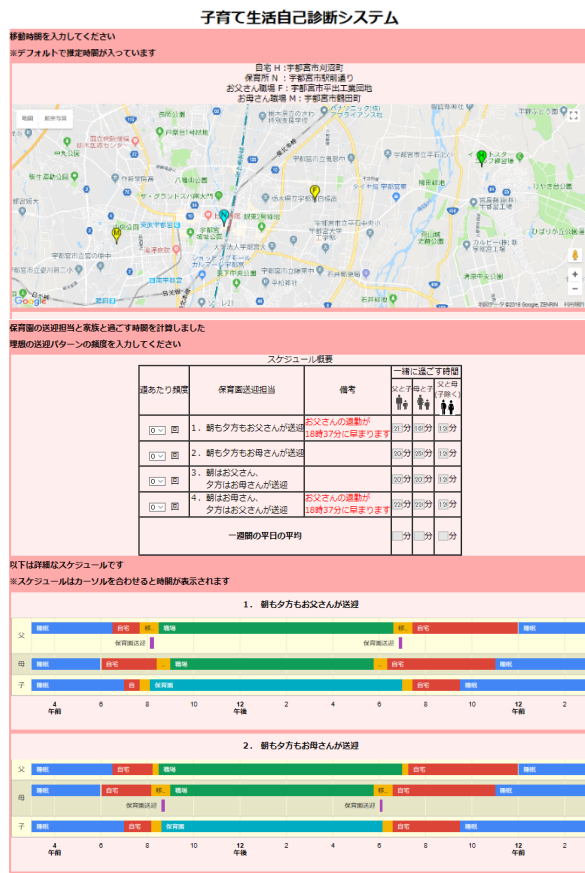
子育て生活自己診断システム

移動時間を入力してください
※デフォルトで推定時間が入っています

自宅 H：宇都宮市川向町
保育所 N：宇都宮市駅前通り
お父さん職場 F：宇都宮市平出工業団地
お母さん職場 M：宇都宮市鶴田町

地図 航空写真

Google 地図データ ©2018 Google, ZENRIN 利用規約

保育園の送迎担当と家族と過ごす時間を計算しました
理想の送迎パターンの頻度を入力してください

スケジュール概要

| 週あたり頻度 | 保育園送迎担当 | 備考 | 一緒に過ごす時間 父と子 | 母と子 | 父と母(子除く) |
|---|---|---|---|---|---|
| 0 | 1．朝も夕方もお父さんが送迎 | お父さんの退勤が18時37分に早まります | 21分 | 16分 | 13分 |
| 0 | 2．朝も夕方もお母さんが送迎 | | 20分 | 20分 | 13分 |
| 0 | 3．朝はお父さん、夕方はお母さんが送迎 | | 20分 | 20分 | 13分 |
| 0 | 4．朝はお母さん、夕方はお父さんが送迎 | お父さんの退勤が18時37分に早まります | 22分 | 22分 | 13分 |
| 一週間の平日の平均 | | | 分 | 分 | 分 |

以下は詳細なスケジュールです
※スケジュールはカーソルを合わせると時間が表示されます

1．朝も夕方もお父さんが送迎

父 睡眠 自宅 移 職場 移 自宅 睡眠
保育園送迎 保育園送迎
母 睡眠 自宅 職場 自宅 睡眠
子 睡眠 自 保育園 自宅 睡眠

4 午前 6 8 10 12 午後 2 4 6 8 10 12 午前 2

2．朝も夕方もお母さんが送迎

父 睡眠 自宅 職場 自宅 睡眠
母 睡眠 自宅 移 職場 移 自宅 睡眠
保育園送迎 保育園送迎
子 睡眠 自宅 保育園 自宅 睡眠

4 午前 6 8 10 12 午後 2 4 6 8 10 12 午前 2